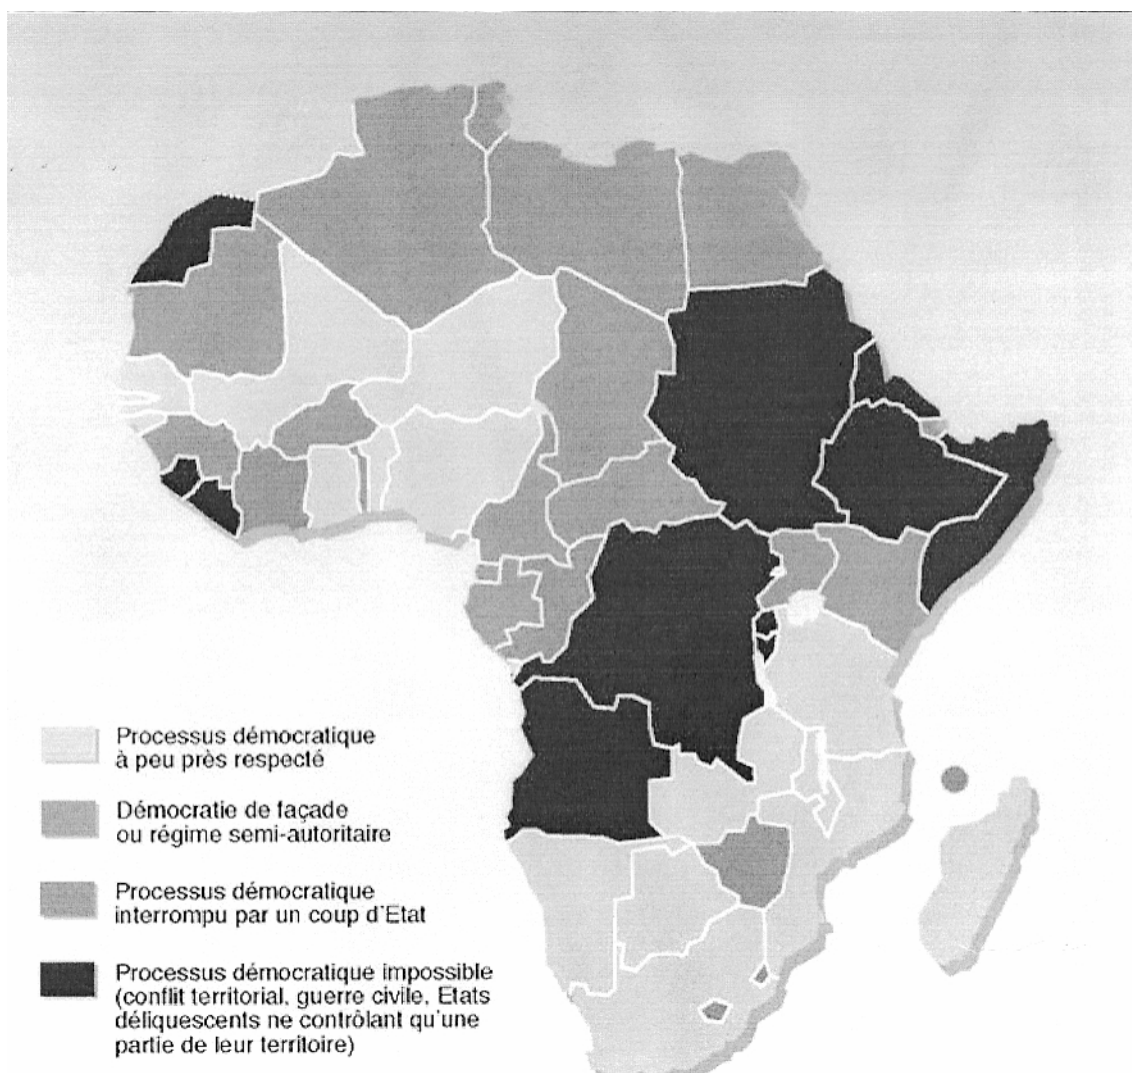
Processus démocratique à peu près respecté

Démocratie de façade ou régime semi-autoritaire

Processus démocratique interrompu par un coup d'Etat

Processus démocratique impossible (conflit territorial, guerre civile, Etats déliquescents ne contrôlant qu'une partie de leur territoire)